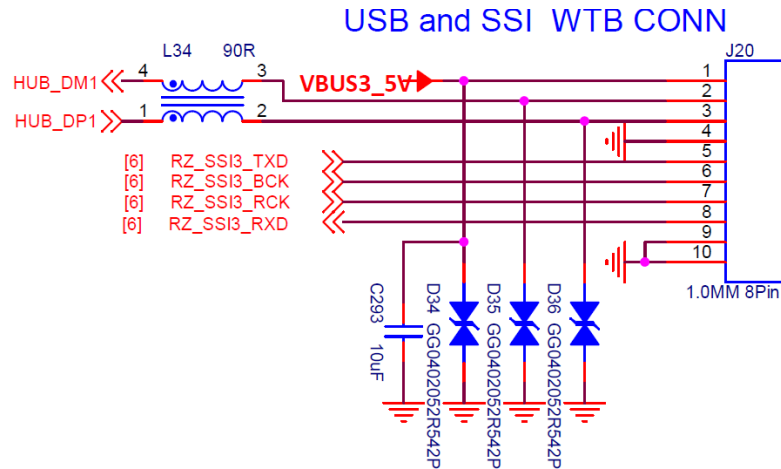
USB and SSI WTB CONN

L34 90R

J20

HUB_DM1 4 3 VBUS3_5V

HUB_DP1 1 2

[6] RZ_SSI3_TXD
[6] RZ_SSI3_BCK
[6] RZ_SSI3_RCK
[6] RZ_SSI3_RXD

1
2
3
4
5
6
7
8
9
10

1.0MM 8Pin

C293 10uF

D34 GG0402052R542P

D35 GG0402052R542P

D36 GG0402052R542P